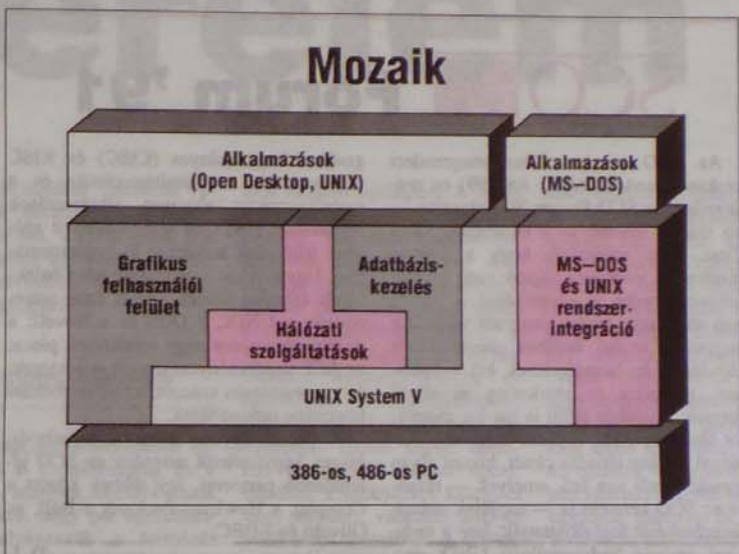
Mozaik

Alkalmazások (Open Desktop, UNIX)

Alkalmazások (MS–DOS)

Grafikus felhasználói felület

Adatbázis-kezelés

MS–DOS és UNIX rendszerintegráció

Hálózati szolgáltatások

UNIX System V

386-os, 486-os PC